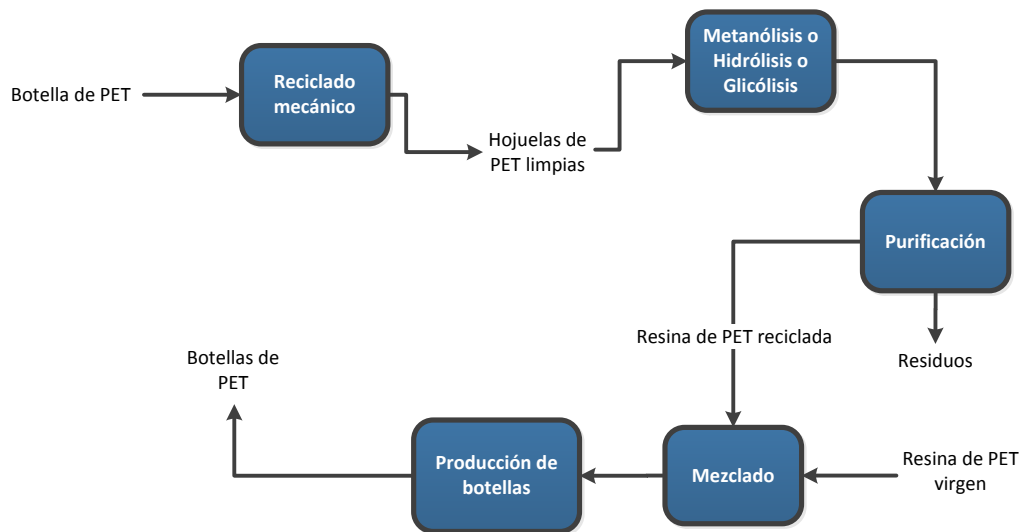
Botella de PET

Reciclado mecánico

Hojuelas de PET limpias

Metanólisis o Hidrólisis o Glicólisis

Purificación

Residuos

Resina de PET reciclada

Resina de PET virgen

Mezclado

Producción de botellas

Botellas de PET